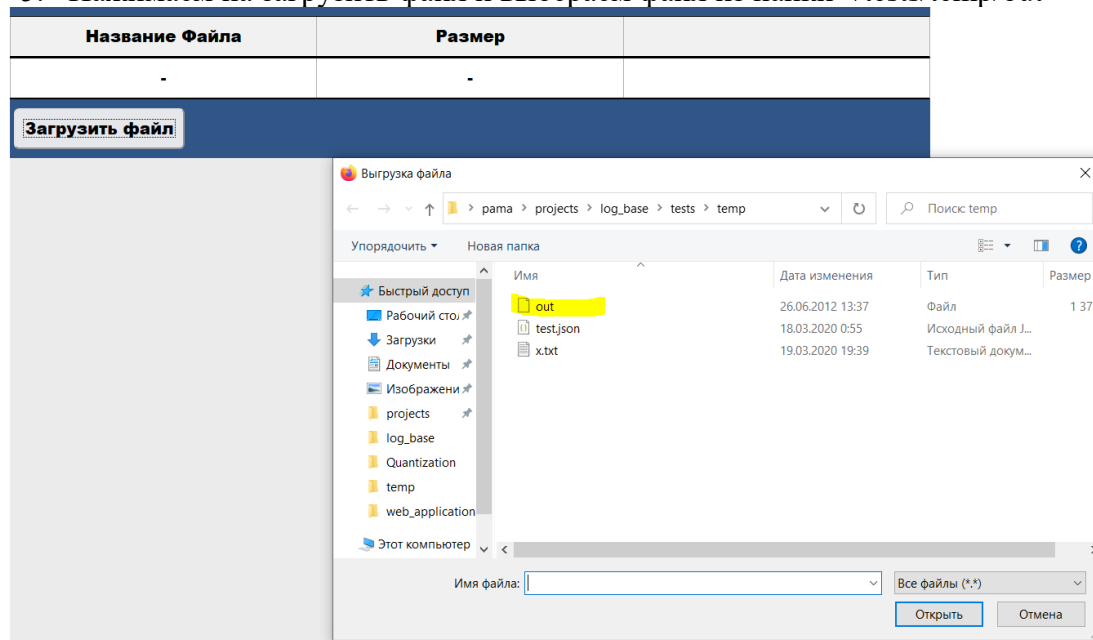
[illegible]

| Название Файла | Размер | |
|---|---|---|
| - | - | |

Загрузить файл

Выгрузка файла

pama › projects › log_base › tests › temp

Поиск: temp

Упорядочить ▾ Новая папка

Быстрый доступ
Рабочий стол
Загрузки
Документы
Изображени
projects
log_base
Quantization
temp
web_application
Этот компьютер

| Имя | Дата изменения | Тип | Размер |
|---|---|---|---|
| out | 26.06.2012 13:37 | Файл | 1 37 |
| test.json | 18.03.2020 0:55 | Исходный файл J... | |
| x.txt | 19.03.2020 19:39 | Текстовый докум... | |

Имя файла:

Все файлы (*.*)

Открыть Отмена